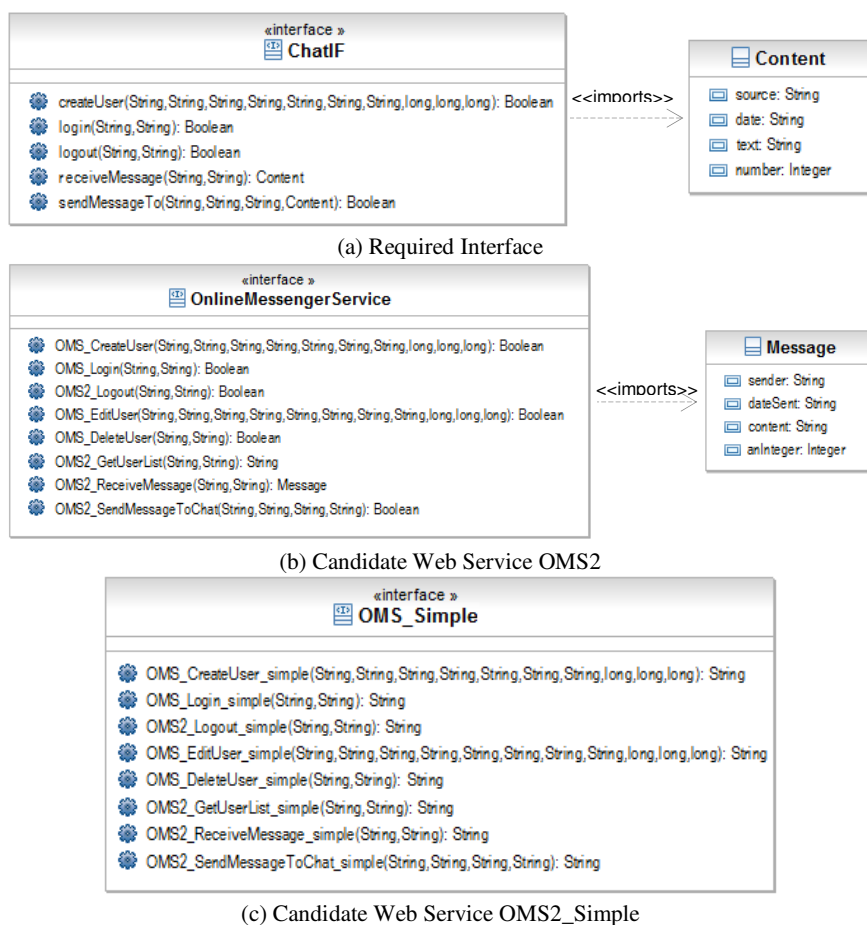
«interface »
ChatIF

createUser(String,String,String,String,String,String,long,long,long): Boolean
login(String,String): Boolean
logout(String,String): Boolean
receiveMessage(String,String): Content
sendMessageTo(String,String,String,Content): Boolean

<<imports>>

Content
source: String
date: String
text: String
number: Integer

(a) Required Interface

«interface »
OnlineMessengerService

OMS_CreateUser(String,String,String,String,String,String,String,long,long,long): Boolean
OMS_Login(String,String): Boolean
OMS2_Logout(String,String): Boolean
OMS_EditUser(String,String,String,String,String,String,String,String,long,long,long): Boolean
OMS_DeleteUser(String,String): Boolean
OMS2_GetUserList(String,String): String
OMS2_ReceiveMessage(String,String): Message
OMS2_SendMessageToChat(String,String,String,String): Boolean

<<imports>>

Message
sender: String
dateSent: String
content: String
anInteger: Integer

(b) Candidate Web Service OMS2

«interface »
OMS_Simple

OMS_CreateUser_simple(String,String,String,String,String,String,String,long,long,long): String
OMS_Login_simple(String,String): String
OMS2_Logout_simple(String,String): String
OMS_EditUser_simple(String,String,String,String,String,String,String,String,long,long,long): String
OMS_DeleteUser_simple(String,String): String
OMS2_GetUserList_simple(String,String): String
OMS2_ReceiveMessage_simple(String,String): String
OMS2_SendMessageToChat_simple(String,String,String,String): String

(c) Candidate Web Service OMS2_Simple